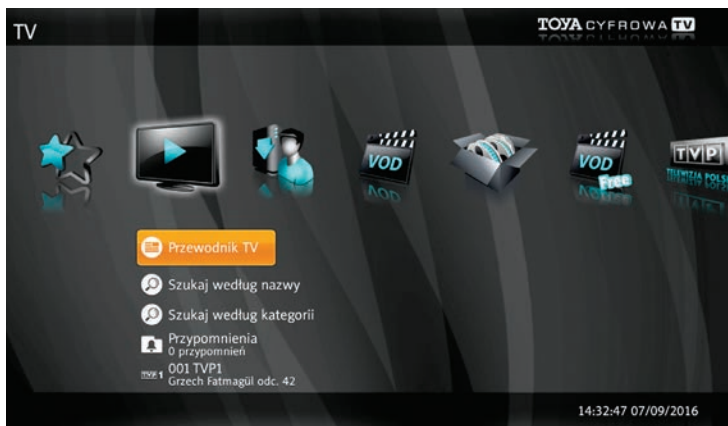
TV

TOYA CYFROWA TV

VOD

VOD
Free

TVP
TELEWIZJA POLSKA

Przewodnik TV

Szukaj według nazwy

Szukaj według kategorii

Przypomnienia
0 przypomnień

TVP1 001 TVP1
Grzech Fatmagül odc. 42

14:32:47 07/09/2016